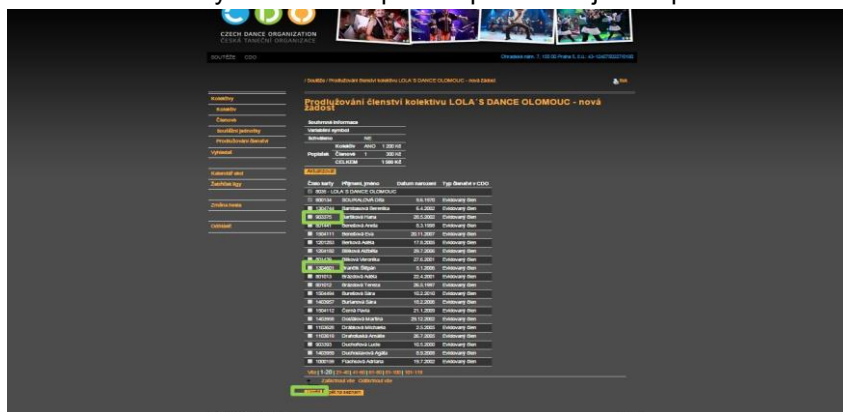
CZECH DANCE ORGANIZATION
ČESKÁ TANEČNÍ ORGANIZACE

SOUTĚŽE CDO

Prodlužování členství kolektivu LOLA´S DANCE OLOMOUC - nová žádost

Kolektivy
Kolektiv
Členové
Prodlužování členství
Výhledové
Žebříčky

Souhrnné informace
Variabilní symbol

| Popl. | Kolektiv | ANO | 1 200 Kč |
|---|---|---|---|
| | Členové | 1 | 300 Kč |
| | CELKEM | | 1 500 Kč |

| Číslo karty | Příjmení, jméno | Datum narození | Typ členství v CDO |
|---|---|---|---|
| 8036 | LOLA´S DANCE OLOMOUC | | |
| 800134 | SOUKALOVÁ Dita | 9.6.1976 | Evidovaný člen |
| 1205 | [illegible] | 6.4.2002 | Evidovaný člen |
| 900370 | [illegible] Hana | 20.5.2002 | Evidovaný člen |
| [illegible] | Benešová Aneta | 5.3.1999 | Evidovaný člen |
| 1900111 | Benešová Eva | 20.11.2007 | Evidovaný člen |
| 1201253 | Berková Adéla | 17.8.2000 | Evidovaný člen |
| 1201182 | Bláková Alžběta | 25.7.2006 | Evidovaný člen |
| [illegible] | Bílková Veronika | 27.6.2001 | Evidovaný člen |
| 1304811 | Bundil Štěpán | 5.1.2005 | Evidovaný člen |
| 901013 | Brázdová Adéla | 22.4.2001 | Evidovaný člen |
| 901012 | Brázdová Tereza | 26.3.1997 | Evidovaný člen |
| 1004494 | Bureková Sára | 10.2.2010 | Evidovaný člen |
| 1403957 | Burianová Sára | 16.2.2009 | Evidovaný člen |
| 1904112 | Černá Pavla | 21.1.2005 | Evidovaný člen |
| 1403956 | Dostálová Martina | 29.10.2003 | Evidovaný člen |
| 1103626 | Drábková Michaela | 2.3.2003 | Evidovaný člen |
| 1103619 | Drahošová Amálie | 26.7.2003 | Evidovaný člen |
| 900393 | Duchoňová Lucie | 10.5.2000 | Evidovaný člen |
| 1403955 | Duchoňová Agáta | 9.8.2009 | Evidovaný člen |
| 1000159 | Fischová Adriana | 19.7.2002 | Evidovaný člen |

Zaškrtnout vše   Odškrtnout vše